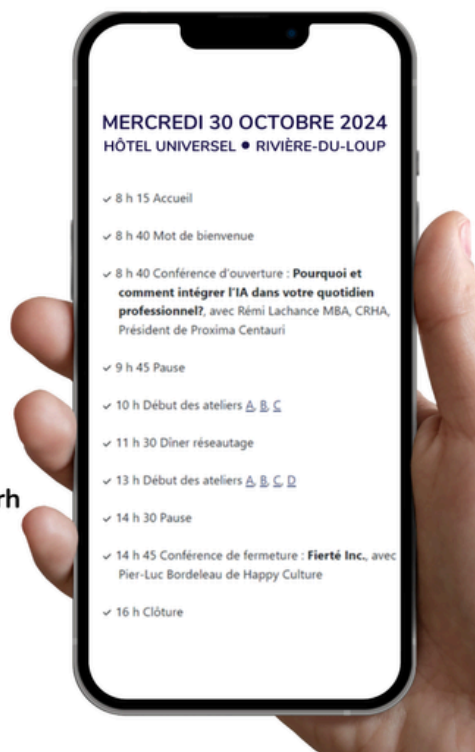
rh

MERCREDI 30 OCTOBRE 2024
HÔTEL UNIVERSEL • RIVIÈRE-DU-LOUP

✓ 8 h 15 Accueil

✓ 8 h 40 Mot de bienvenue

✓ 8 h 40 Conférence d'ouverture : **Pourquoi et comment intégrer l'IA dans votre quotidien professionnel?**, avec Rémi Lachance MBA, CRHA, Président de Proxima Centauri

✓ 9 h 45 Pause

✓ 10 h Début des ateliers A, B, C

✓ 11 h 30 Dîner réseautage

✓ 13 h Début des ateliers A, B, C, D

✓ 14 h 30 Pause

✓ 14 h 45 Conférence de fermeture : **Fierté Inc.**, avec Pier-Luc Bordeleau de Happy Culture

✓ 16 h Clôture